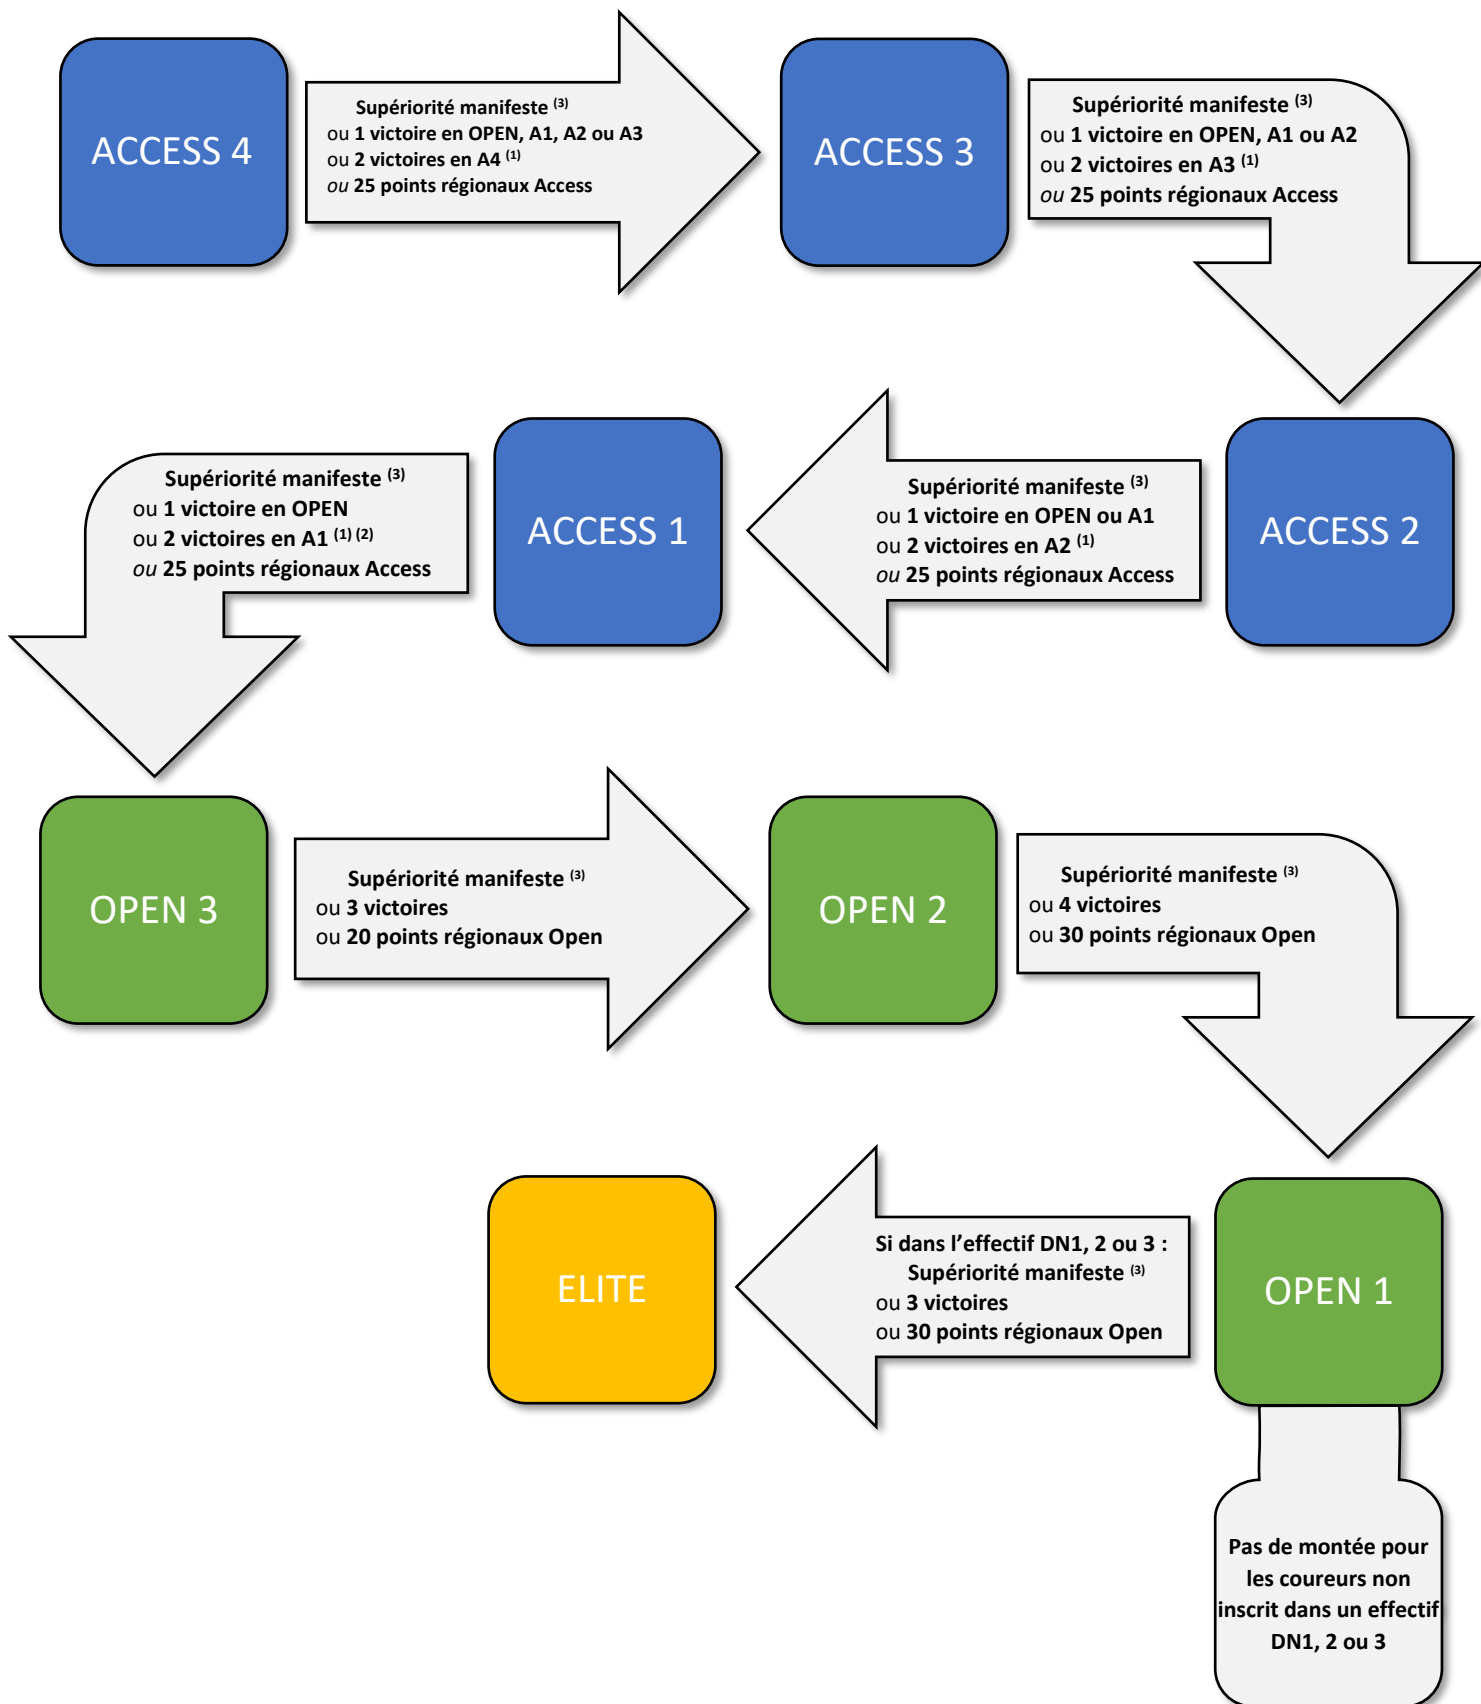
ACCESS 4

Supériorité manifeste $^{(3)}$
ou 1 victoire en OPEN, A1, A2 ou A3
ou 2 victoires en A4 $^{(1)}$
ou 25 points régionaux Access

ACCESS 3

Supériorité manifeste $^{(3)}$
ou 1 victoire en OPEN, A1 ou A2
ou 2 victoires en A3 $^{(1)}$
ou 25 points régionaux Access

Supériorité manifeste $^{(3)}$
ou 1 victoire en OPEN
ou 2 victoires en A1 $^{(1)(2)}$
ou 25 points régionaux Access

ACCESS 1

Supériorité manifeste $^{(3)}$
ou 1 victoire en OPEN ou A1
ou 2 victoires en A2 $^{(1)}$
ou 25 points régionaux Access

ACCESS 2

OPEN 3

Supériorité manifeste $^{(3)}$
ou 3 victoires
ou 20 points régionaux Open

OPEN 2

Supériorité manifeste $^{(3)}$
ou 4 victoires
ou 30 points régionaux Open

ELITE

Si dans l'effectif DN1, 2 ou 3 :
Supériorité manifeste $^{(3)}$
ou 3 victoires
ou 30 points régionaux Open

OPEN 1

Pas de montée pour les coureurs non inscrit dans un effectif DN1, 2 ou 3